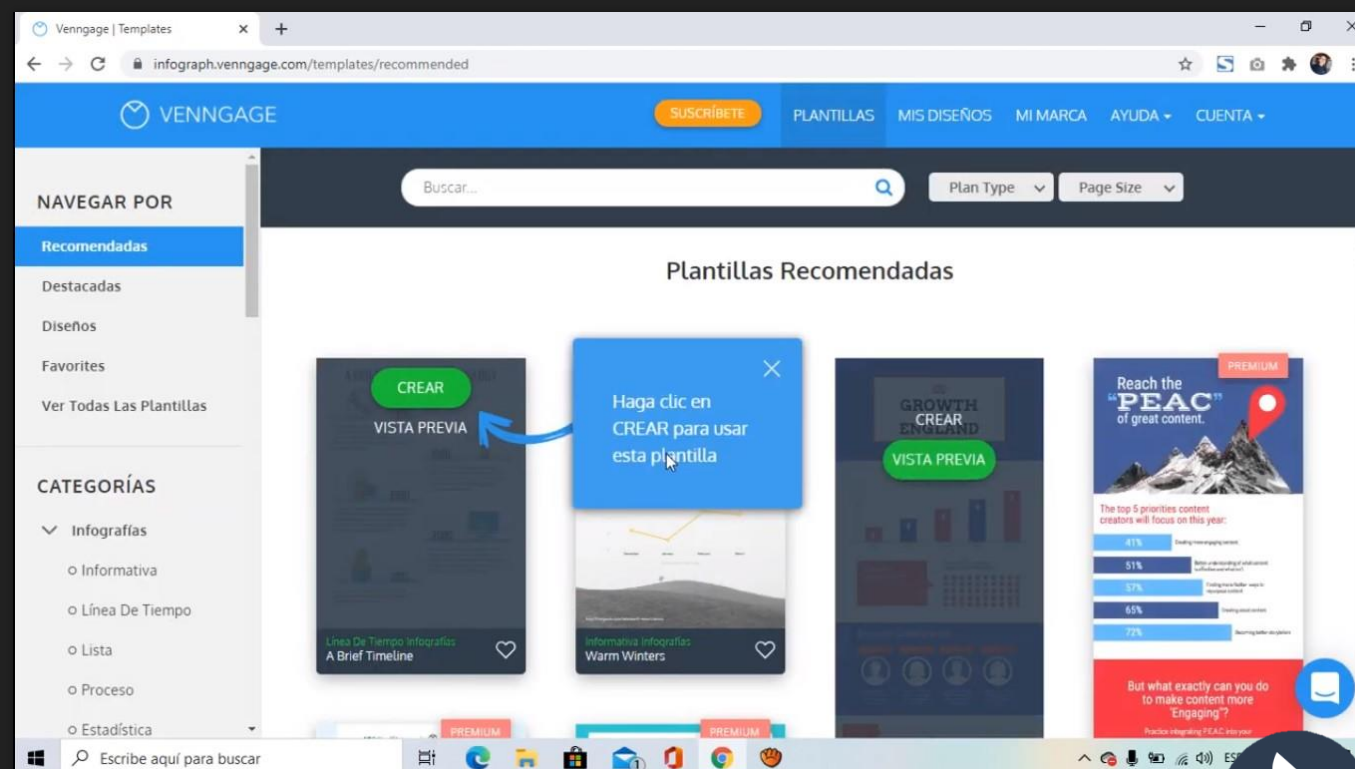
Venngage | Templates
infograph.venngage.com/templates/recommended

VENNGAGE
SUSCRÍBETE
PLANTILLAS
MIS DISEÑOS
MI MARCA
AYUDA
CUENTA

NAVEGAR POR
Recomendadas
Destacadas
Diseños
Favorites
Ver Todas Las Plantillas

CATEGORÍAS
Infografías
Informativa
Línea De Tiempo
Lista
Proceso
Estadística

Buscar...
Plan Type
Page Size

Plantillas Recomendadas

CREAR
VISTA PREVIA
Línea De Tiempo Infografías
A Brief Timeline

Haga clic en CREAR para usar esta plantilla

Informativa Infografías
Warm Winters

GROWTH ENGLAND
CREAR
VISTA PREVIA

PREMIUM
Reach the "PEAC" of great content.
The top 5 priorities content creators will focus on this year:
41%
51%
57%
65%
72%
But what exactly can you do to make content more 'Engaging'?

PREMIUM
PREMIUM

Escribe aquí para buscar